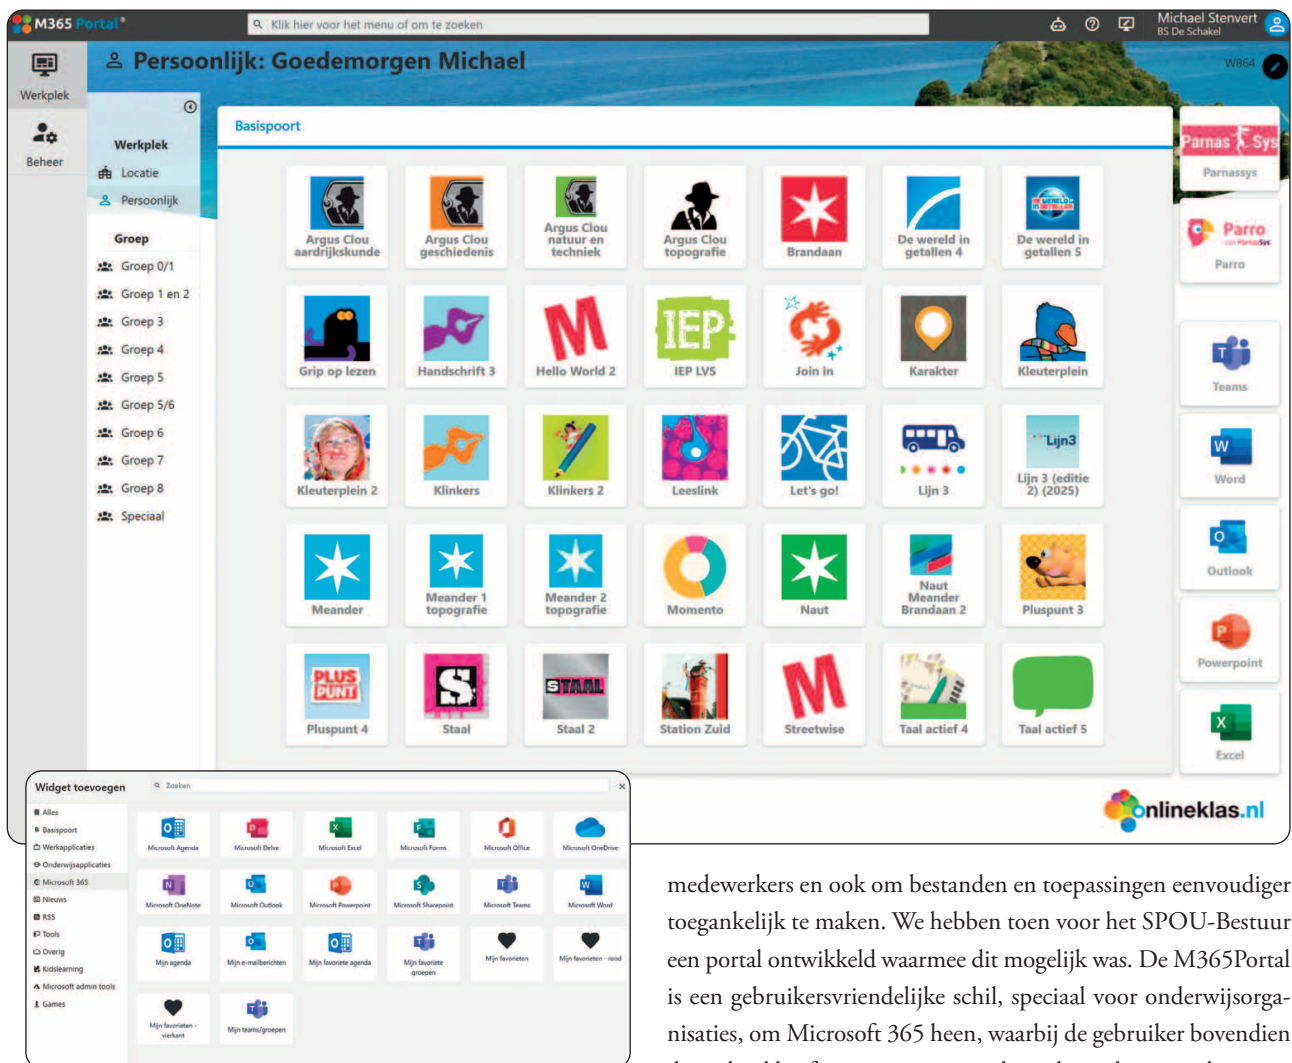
M365 Portal
Klik hier voor het menu of om te zoeken
Michael Stenvert
BS De Schakel
Werkplek
Beheer
Persoonlijk: Goedemorgen Michael
W864
Werkplek
Locatie
Persoonlijk
Groep
Groep 0/1
Groep 1 en 2
Groep 3
Groep 4
Groep 5
Groep 5/6
Groep 6
Groep 7
Groep 8
Speciaal
Basispoort
Argus Clou aardrijkskunde
Argus Clou geschiedenis
Argus Clou natuur en techniek
Argus Clou topografie
Brandaan
De wereld in getallen 4
De wereld in getallen 5
Grip op lezen
Handschrift 3
Hello World 2
IEP LVS
Join in
Karakter
Kleuterplein
Kleuterplein 2
Klinkers
Klinkers 2
Leeslink
Let's go!
Lijn 3
Lijn 3 (editie 2) (2025)
Meander
Meander 1 topografie
Meander 2 topografie
Momento
Naut
Naut Meander Brandaan 2
Pluspunt 3
Pluspunt 4
Staal
Staal 2
Station Zuid
Streetwise
Taal actief 4
Taal actief 5
Parnassys
Parro
Teams
Word
Outlook
Powerpoint
Excel
onlineklas.nl
Widget toevoegen
Zoeken
Alles
Basispoort
Werkapplicaties
Onderwijsapplicaties
Microsoft 365
Nieuws
RSS
Tools
Overig
Kidslearning
Microsoft admin tools
Games
Microsoft Agenda
Microsoft Delve
Microsoft Excel
Microsoft Forms
Microsoft Office
Microsoft OneDrive
Microsoft OneNote
Microsoft Outlook
Microsoft Powerpoint
Microsoft Sharepoint
Microsoft Teams
Microsoft Word
Mijn agenda
Mijn e-mailberichten
Mijn favoriete agenda
Mijn favoriete groepen
Mijn favorieten
Mijn favorieten - rond
Mijn favorieten - vierkant
Mijn teams/groepen

medewerkers en ook om bestanden en toepassingen eenvoudiger toegankelijk te maken. We hebben toen voor het SPOU-Bestuur een portal ontwikkeld waarmee dit mogelijk was. De M365Portal is een gebruikersvriendelijke schil, speciaal voor onderwijsorganisaties, om Microsoft 365 heen, waarbij de gebruiker bovendien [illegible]